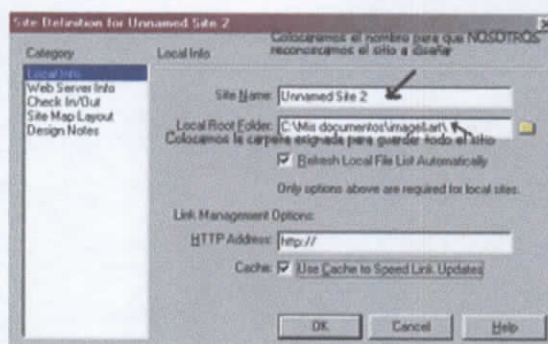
Site Definition for Unnamed Site 2

Category

Local Info
Web Server Info
Check In/Out
Site Map Layout
Design Notes

Local Info

Colocaremos el nombre para que NOSOTROS reconozcamos el sitio a diseñar

Site Name: Unnamed Site 2

Local Root Folder: C:\Mis documentos\imagel\art\

Colocamos la carpeta asignada para guardar todo el sitio

Refresh Local File List Automatically

Only options above are required for local sites.

Link Management Options:

HTTP Address: http://

Cache: Use Cache to Speed Link Updates

OK

Cancel

Help